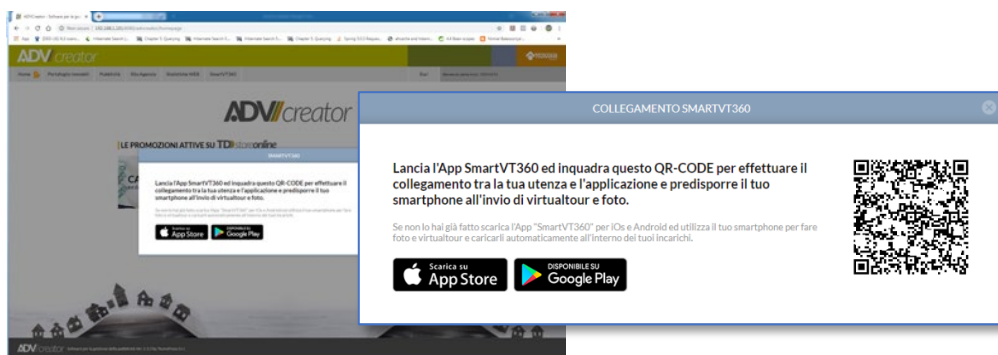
ADV creator

Home Portafoglio immobili Pubblicità Mia Agenzia Statistiche WEB SmartVT360

ADV creator

LE PROMOZIONI ATTIVE SU TDIstoreonline

SMARTVT360

Lancia l'App SmartVT360 ed inquadra questo QR-CODE per effettuare il collegamento tra la tua utenza e l'applicazione e predisporre il tuo smartphone all'invio di virtualtour e foto.

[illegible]

App Store Google Play

COLLEGAMENTO SMARTVT360

Lancia l'App SmartVT360 ed inquadra questo QR-CODE per effettuare il collegamento tra la tua utenza e l'applicazione e predisporre il tuo smartphone all'invio di virtualtour e foto.

Se non lo hai già fatto scarica l'App "SmartVT360" per iOs e Android ed utilizza il tuo smartphone per fare foto e virtualtour e caricarli automaticamente all'interno dei tuoi incarichi.

Scarica su App Store

DISPONIBILE SU Google Play

ADV creator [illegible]